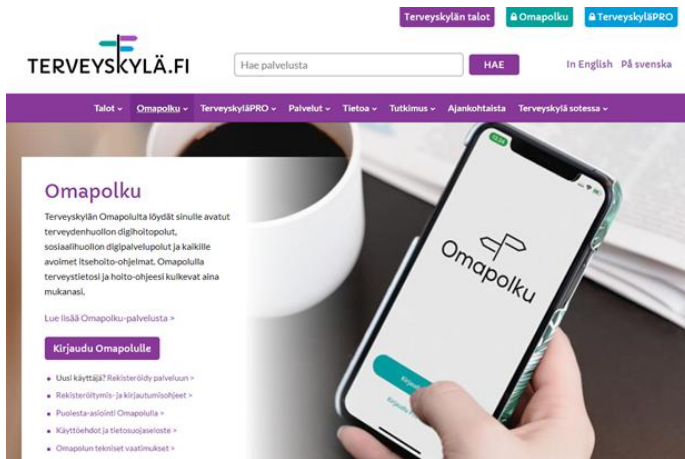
Terveyskylän talot Omapolku TerveyskyläPRO

TERVEYSKYLÄ.FI

Hae palvelusta

HAE

In English På svenska

Talot Omapolku TerveyskyläPRO Palvelut Tietoa Tutkimus Ajankohtaista Terveyskylä sotessa

Omapolku

Terveyskylän Omapolulta löydät sinulle avatut terveydenhuollon digihoitopolut, sosiaalihuollon digipalvelupolut ja kaikille avoimet itsehoito-ohjelmat. Omapolulla terveystietosi ja hoito-ohjeesi kulkevat aina mukanasi.

Lue lisää Omapolku-palvelusta >

Kirjaudu Omapolulle

Uusi käyttäjä? Rekisteröidy palveluun >

Rekisteröitymis- ja kirjautumisohjeet >

Puolesta-asiointi Omapolulla >

Käyttöehdot ja tietosuojaseloste >

Omapolun tekniset vaatimukset >

Omapolku

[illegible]